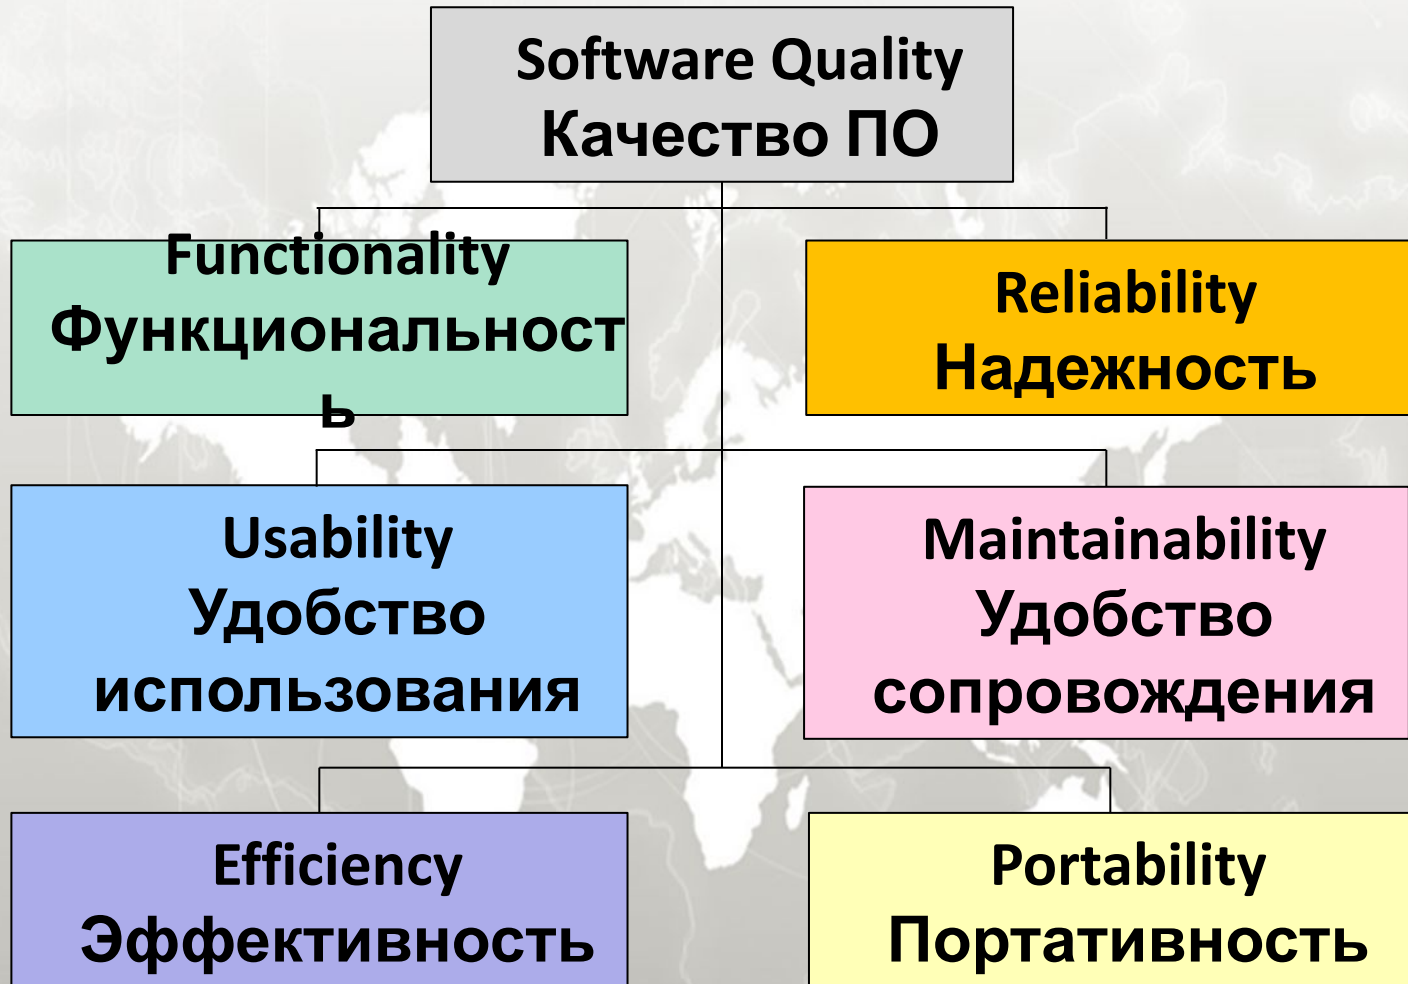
Software Quality
Качество ПО

Functionality
Функциональност
ь

Reliability
Надежность

Usability
Удобство использования

Maintainability
Удобство сопровождения

Efficiency
Эффективность

Portability
Портативность